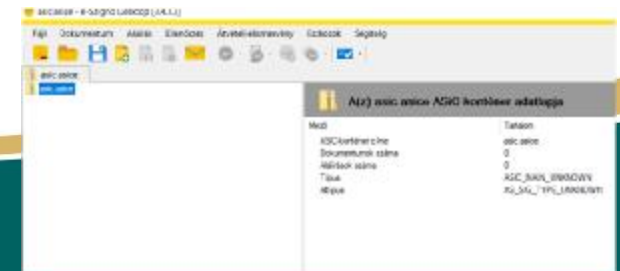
asicasice - e-Szignó Lelocop (3.4.1.)

Fájl Dokumentum Aláírás Ellenőrzés Átvételi-elismervény Eszközök Segítség

asic asice

asic asice

A(z) asic asice ASiC konténer adatlapja

| Mező | Tartalom |
|---|---|
| ASiC konténer címe | asic asice |
| Dokumentumok száma | 0 |
| Aláírások száma | 0 |
| Típus | ASIC_MAIN_UNKNOWN |
| Altípus | AS_SIG_TYPE_UNKNOWN |